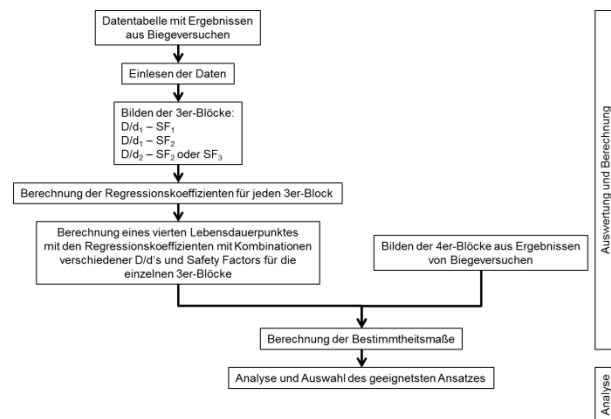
Datentabelle mit Ergebnissen aus Biegeversuchen

Einlesen der Daten

Bilden der 3er-Blöcke:
D/d$_1$ – SF$_1$
D/d$_1$ – SF$_2$
D/d$_2$ – SF$_2$ oder SF$_3$

Berechnung der Regressionskoeffizienten für jeden 3er-Block

Berechnung eines vierten Lebensdauerpunktes mit den Regressionskoeffizienten mit Kombinationen verschiedener D/d's und Safety Factors für die einzelnen 3er-Blöcke

Bilden der 4er-Blöcke aus Ergebnissen von Biegeversuchen

Berechnung der Bestimmtheitsmaße

Analyse und Auswahl des geeignetsten Ansatzes

Auswertung und Berechnung

Analyse